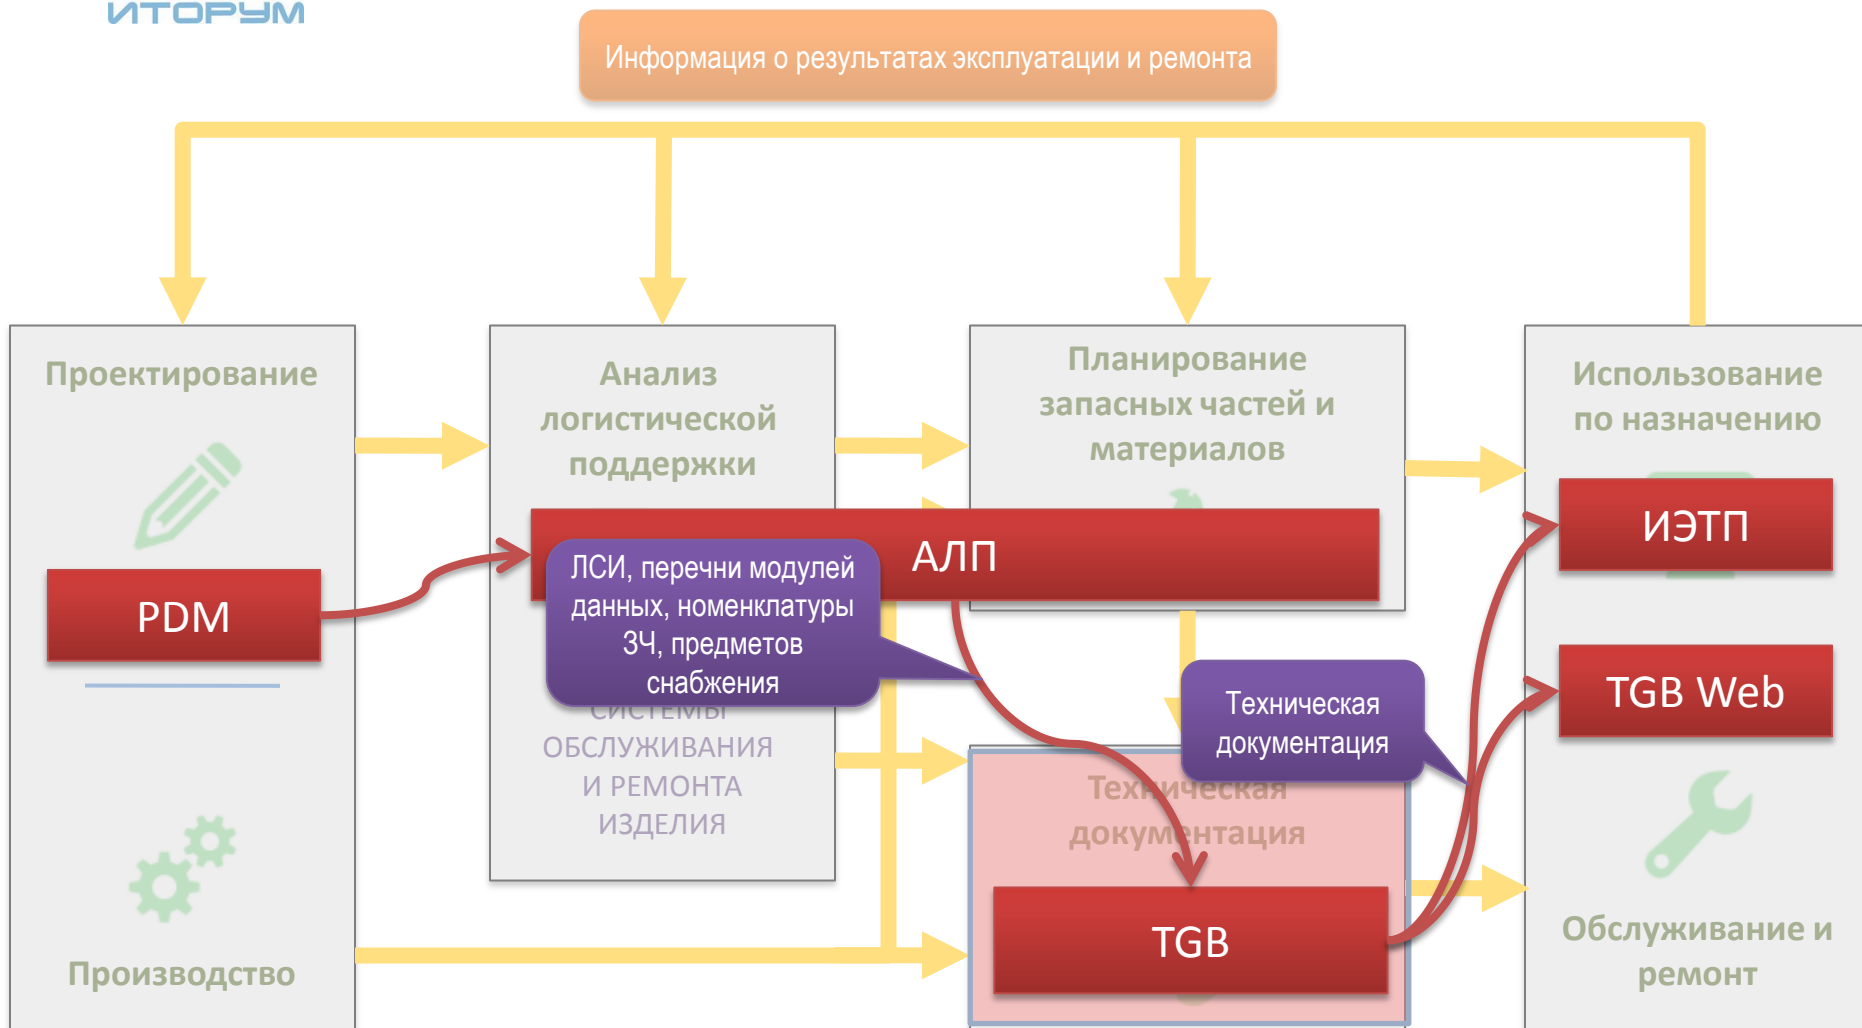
ИТОРУМ

Информация о результатах эксплуатации и ремонта

Проектирование

PDM

Производство

Анализ логистической поддержки

АЛП

ЛСИ, перечни модулей данных, номенклатуры ЗЧ, предметов снабжения

СИСТЕМЫ ОБСЛУЖИВАНИЯ И РЕМОНТА ИЗДЕЛИЯ

Планирование запасных частей и материалов

Техническая документация

Техническая документация

TGB

Использование по назначению

ИЭТП

TGB Web

Обслуживание и ремонт